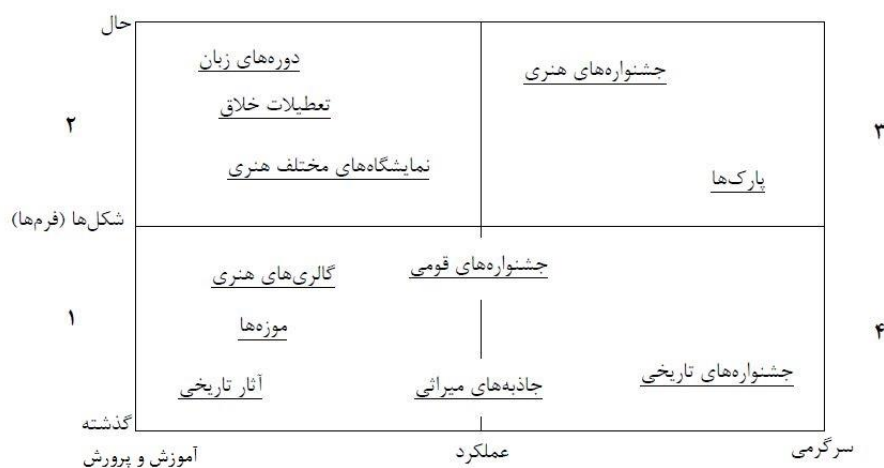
حال

۲

دوره‌های زبان

تعطیلات خلاق

نمایشگاه‌های مختلف هنری

جشنواره‌های هنری

پارک‌ها

۳

شکل‌ها (فرم‌ها)

گالری‌های هنری

جشنواره‌های قومی

۱

موزه‌ها

۴

آثار تاریخی

جاذبه‌های میراثی

جشنواره‌های تاریخی

گذشته

آموزش و پرورش

عملکرد

سرگرمی